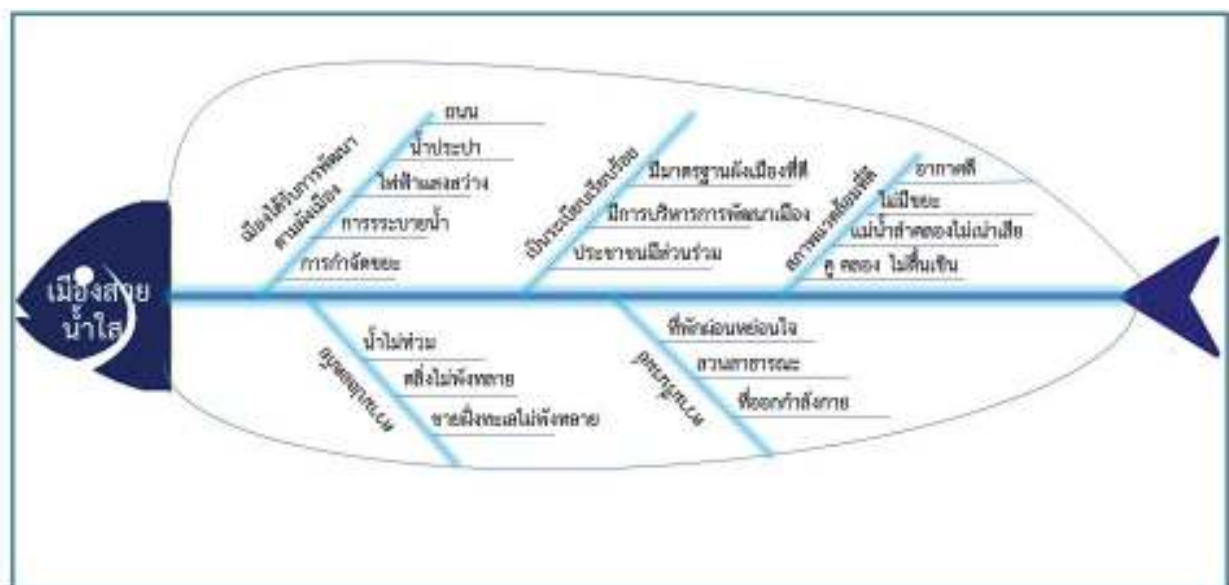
เมืองสวย น้ำใส

เมืองได้รับการพัฒนาตามผังเมือง
ถนน
น้ำประปา
ไฟฟ้าแสงสว่าง
การระบายน้ำ
การกำจัดขยะ

เป็นระเบียบเรียบร้อย
มีมาตรฐานผังเมืองที่ดี
มีการบริหารการพัฒนาเมือง
ประชาชนมีส่วนร่วม

สภาพแวดล้อมที่ดี
อากาศดี
ไม่มีขยะ
แม่น้ำลำคลองไม่เน่าเสีย
คู คลอง ไม่ตื้นเขิน

ภูมิทัศน์
น้ำไม่ท่วม
ตลิ่งไม่พังทลาย
ชายฝั่งทะเลไม่พังทลาย

สวนสาธารณะ
ที่พักผ่อนหย่อนใจ
สวนสาธารณะ
ที่ออกกำลังกาย